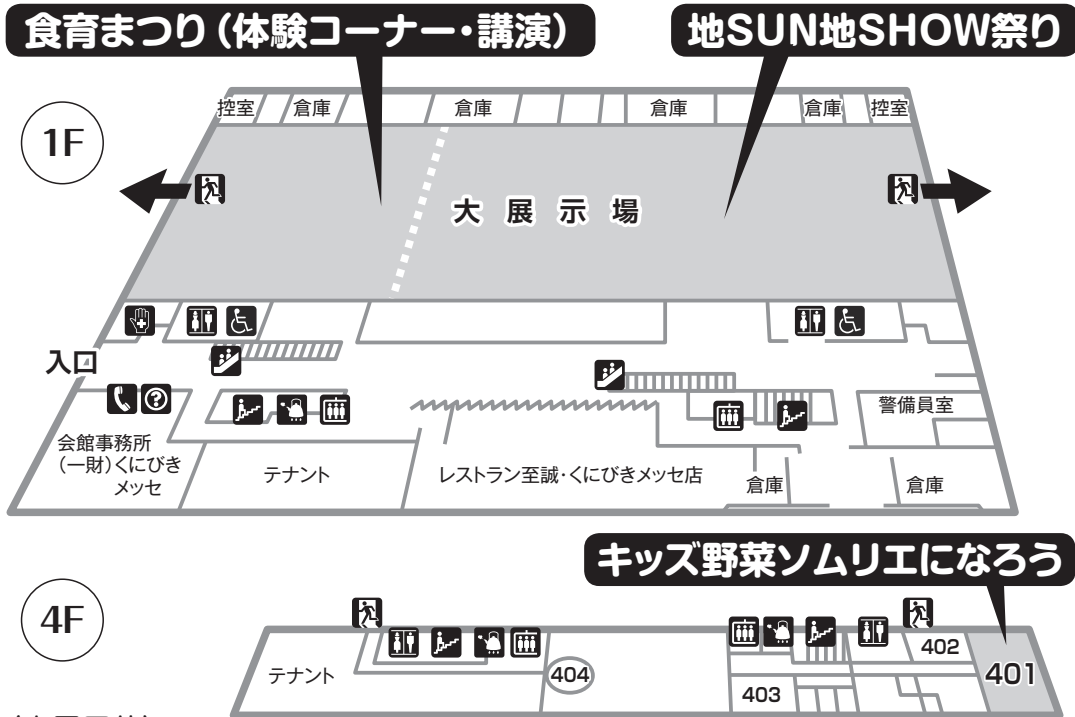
食育まつり(体験コーナー・講演)

地SUN地SHOW祭り

1F

控室 倉庫 倉庫 倉庫 倉庫 控室

大展示場

入口

会館事務所
(一財)くにびきメッセ

テナント

レストラン至誠・くにびきメッセ店

倉庫

警備員室

倉庫

キッズ野菜ソムリエになろう

4F

テナント

404

402

401

403